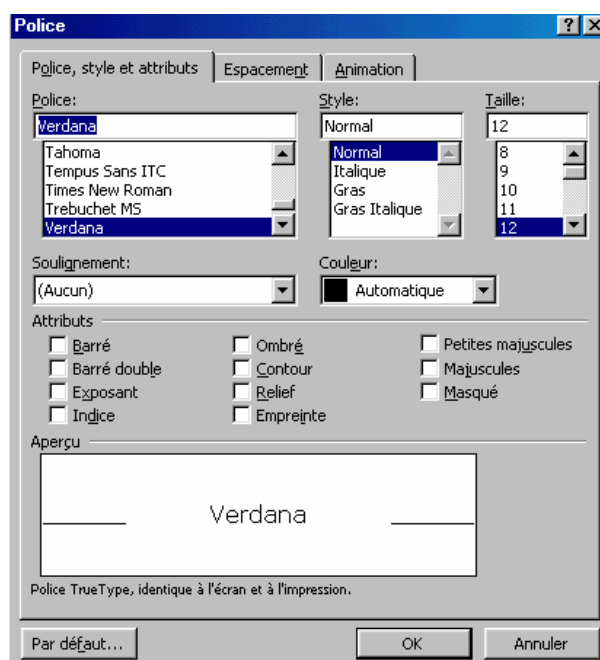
Police

?

X

Police, style et attributs

Espacement

Animation

Police:

Verdana

Tahoma

Tempus Sans ITC

Times New Roman

Trebuchet MS

Verdana

Style:

Normal

Normal

Italique

Gras

Gras Italique

Taille:

12

8

9

10

11

12

Soulignement:

(Aucun)

Couleur:

Automatique

Attributs

Barré

Barré double

Exposant

Indice

Ombré

Contour

Relief

Empreinte

Petites majuscules

Majuscules

Masqué

Aperçu

Verdana

Police TrueType, identique à l'écran et à l'impression.

Par défaut...

OK

Annuler